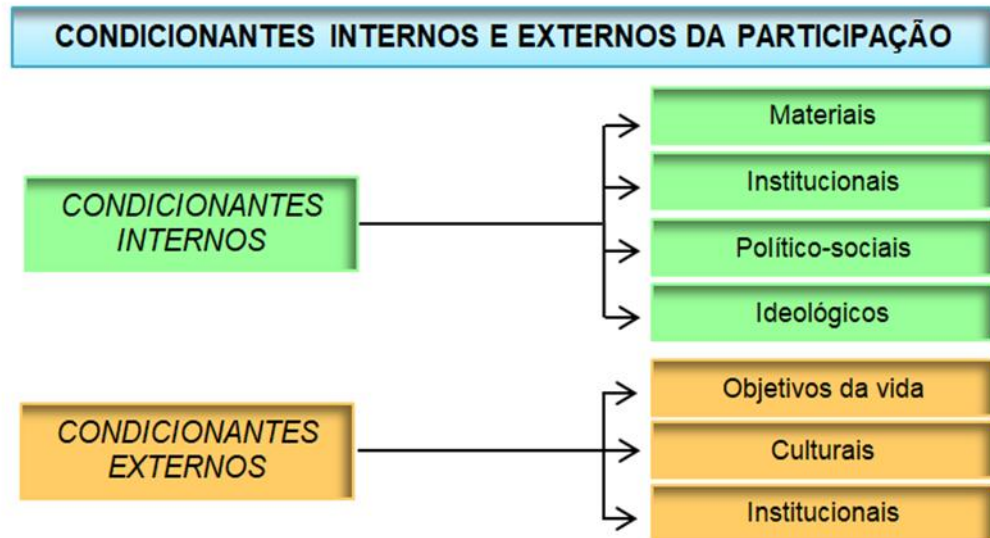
CONDICIONANTES INTERNOS E EXTERNOS DA PARTICIPAÇÃO

CONDICIONANTES INTERNOS

Materiais

Institucionais

Político-sociais

Ideológicos

CONDICIONANTES EXTERNOS

Objetivos da vida

Culturais

Institucionais